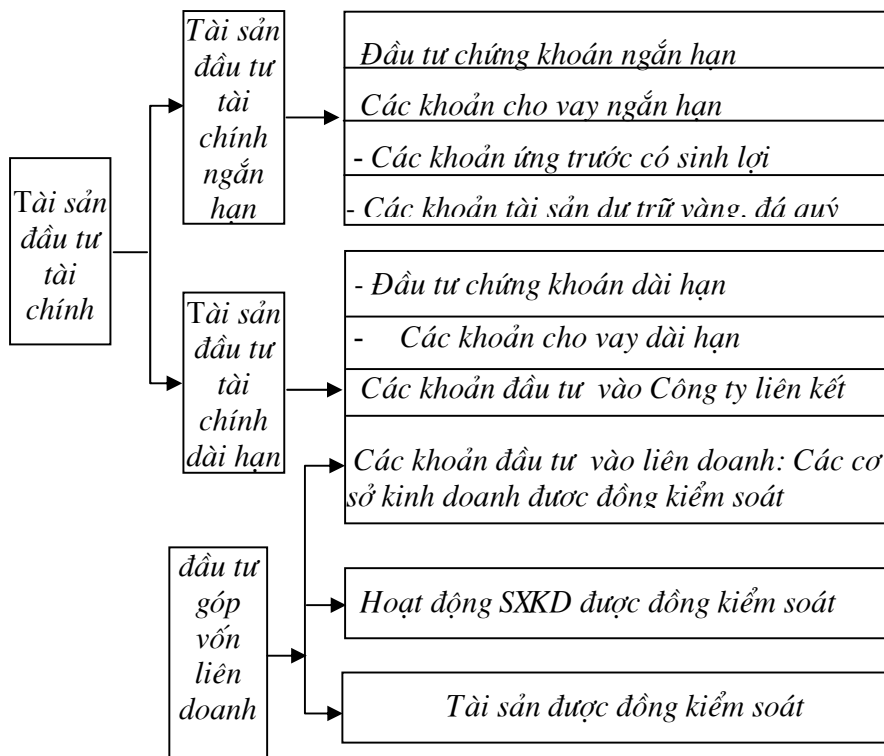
Tài sản đầu tư tài chính

Tài sản đầu tư tài chính ngắn hạn

Đầu tư chứng khoán ngắn hạn

Các khoản cho vay ngắn hạn

- Các khoản ứng trước có sinh lợi

- Các khoản tài sản dự trữ vàng, đá quý

Tài sản đầu tư tài chính dài hạn

- Đầu tư chứng khoán dài hạn

- Các khoản cho vay dài hạn

Các khoản đầu tư vào Công ty liên kết

Các khoản đầu tư vào liên doanh: Các cơ sở kinh doanh được đồng kiểm soát

đầu tư góp vốn liên doanh

Hoạt động SXKD được đồng kiểm soát

Tài sản được đồng kiểm soát